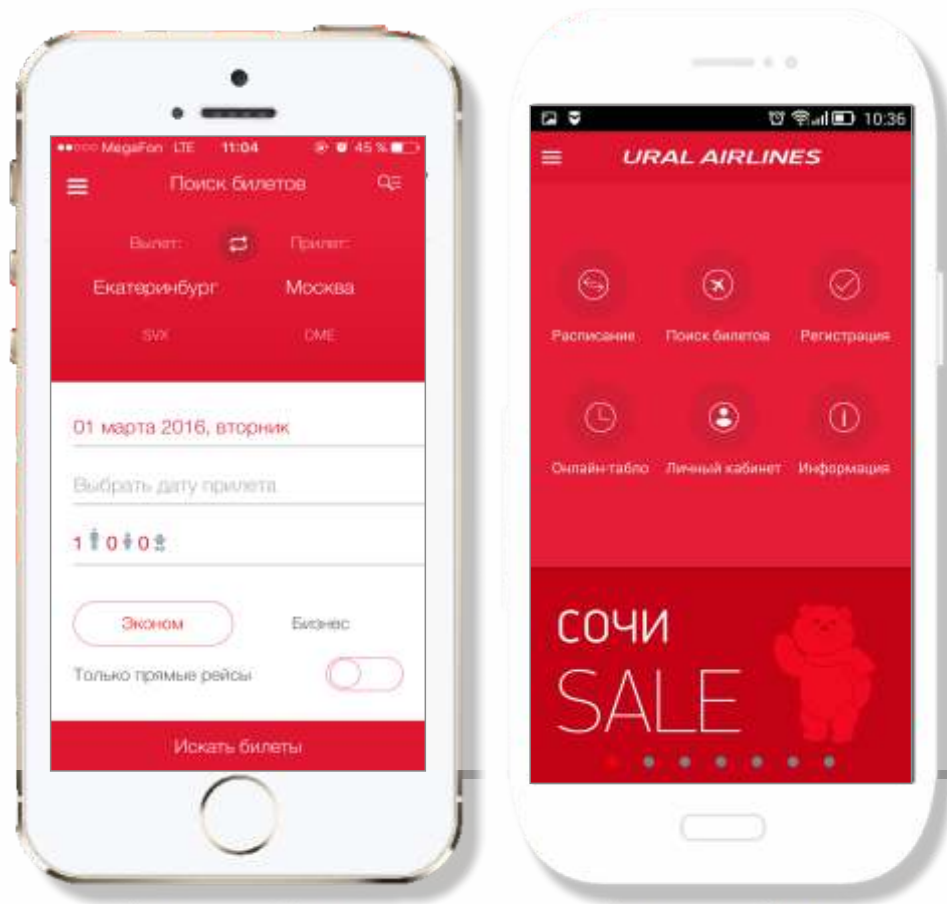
●●○○○ MegaFon LTE 11:04 45 %

Поиск билетов

Вылет: Прилет:

Екатеринбург Москва

SVX DME

01 марта 2016, вторник

Выбрать дату прилета

1 0 0

Эконом Бизнес

Только прямые рейсы

Искать билеты

10:36

URAL AIRLINES

Расписание Поиск билетов Регистрация

Онлайн-табло Личный кабинет Информация

СОЧИ
SALE